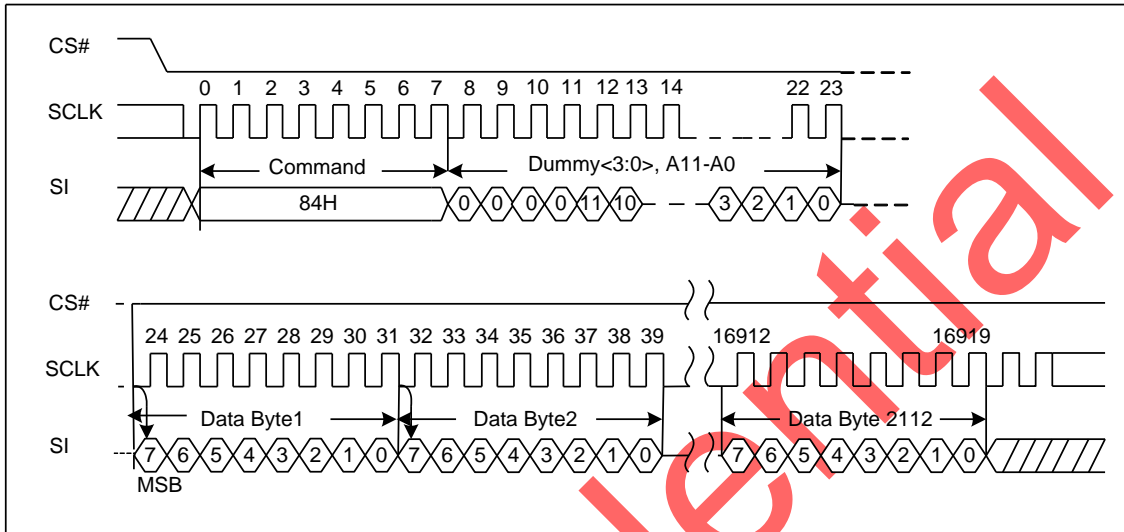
CS#
0 1 2 3 4 5 6 7 8 9 10 11 12 13 14 22 23
SCLK
Command
Dummy<3:0>, A11-A0
SI
84H
0 0 0 0 11 10 3 2 1 0

CS#
24 25 26 27 28 29 30 31 32 33 34 35 36 37 38 39 16912 16919
SCLK
Data Byte1
Data Byte2
Data Byte 2112
SI
7 6 5 4 3 2 1 0 7 6 5 4 3 2 1 0 7 6 5 4 3 2 1 0
MSB

ential